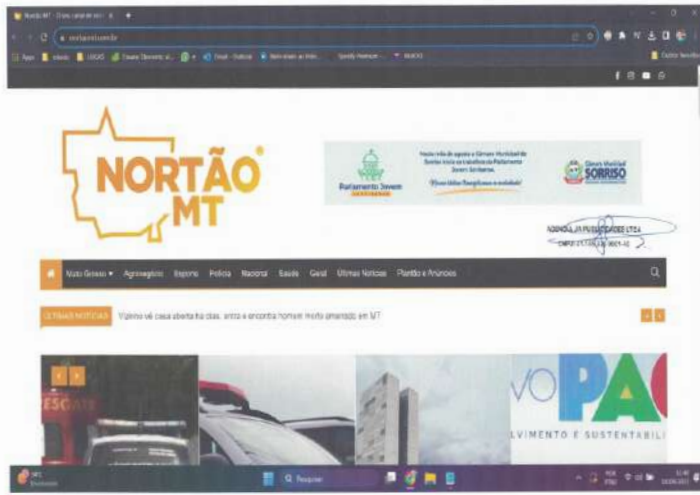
Nortão MT - O seu canal de not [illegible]
nortaomt.com.br
Apps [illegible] LEGAIS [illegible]

NORTÃO MT

Parlamento Jovem
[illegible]
SORRISO

NORTÃO MT PUBLICIDADES LTDA
CNPJ 21.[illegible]

Mato Grosso ▾ Agronegócio Esporte Polícia Nacional Saúde Geral Últimas Notícias Plantão e Anúncios

ÚLTIMAS NOTÍCIAS Vizinho vê casa aberta há dias, entra e encontra homem morto amarrado em MT

RESGATE

VO PAC
VOLVIMENTO E SUSTENTABILI

Pesquisar